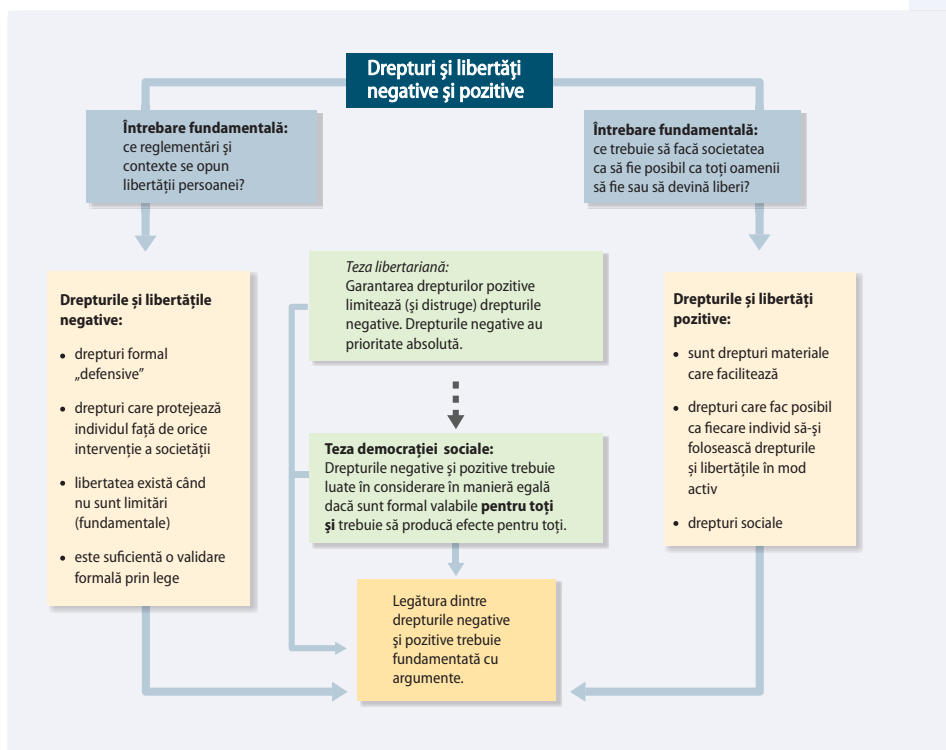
Drepturi şi libertăţi negative şi pozitive

Întrebare fundamentală: ce reglementări și contexte se opun libertății persoanei?

Întrebare fundamentală: ce trebuie să facă societatea ca să fie posibil ca toți oamenii să fie sau să devină liberi?

Drepturile și libertățile negative:

- drepturi formal „defensive”
- drepturi care protejează individul față de orice intervenție a societății
- libertatea există când nu sunt limitări (fundamentale)
- este suficientă o validare formală prin lege

Teza libertariană: Garantarea drepturilor pozitive limitează (și distruge) drepturile negative. Drepturile negative au prioritate absolută.

Teza democrației sociale: Drepturile negative și pozitive trebuie luate în considerare în manieră egală dacă sunt formal valabile pentru toți și trebuie să producă efecte pentru toți.

Drepturile și libertăți pozitive:

- sunt drepturi materiale care facilitează
- drepturi care fac posibil ca fiecare individ să-și folosească drepturile și libertățile în mod activ
- drepturi sociale

Legătura dintre drepturile negative și pozitive trebuie fundamentată cu argumente.